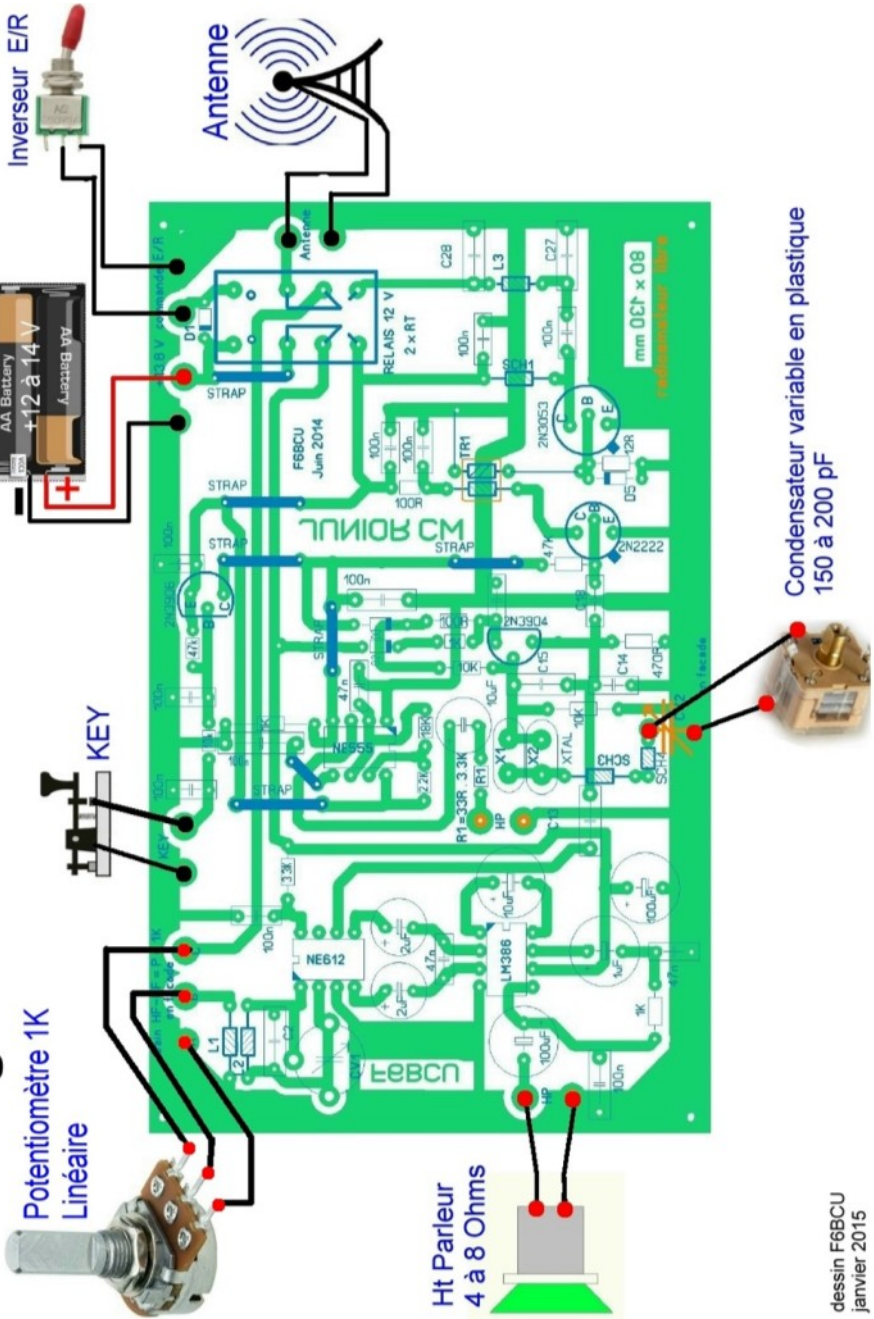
Inverseur E/R

Antenne

AA Battery
+12 à 14 V
AA Battery

+
-

Antenne
C28
L3
C27
80 x 130 mm
radioamateur libre
commande E/R
D1
13.8 V
RELAIS 12 V
2 x RT
100n
100n
SCH1
STRAP
F6BCU
Juin 2014
100n
100n
TR1
100R
2N3053
C B E
12R
D5
STRAP
JUNIOR CW
STRAP
C B E
2N2222
47K
STRAP
100n
2N3906
E B C
47K
100R
3K
2N3904
10K
C15
C14
470R
10uF
10K
47n
NE555
18K
X1
X2
XTAL
SCH3
SCH4
CV2
R1
3.3K
2.2K
R1=33R
HP
C13
STRAP
KEY
KEY
100n
3.3K
NE612
2uF
47n
LM386
10uF
100uF
1uF
47n
1K
100uF
100n
L1
L2
CV1
F6BCU
HP
Gain HF

Potentiomètre 1K
Linéaire

Condensateur variable en plastique
150 à 200 pF

Ht Parleur
4 à 8 Ohms

dessin F6BCU
janvier 2015